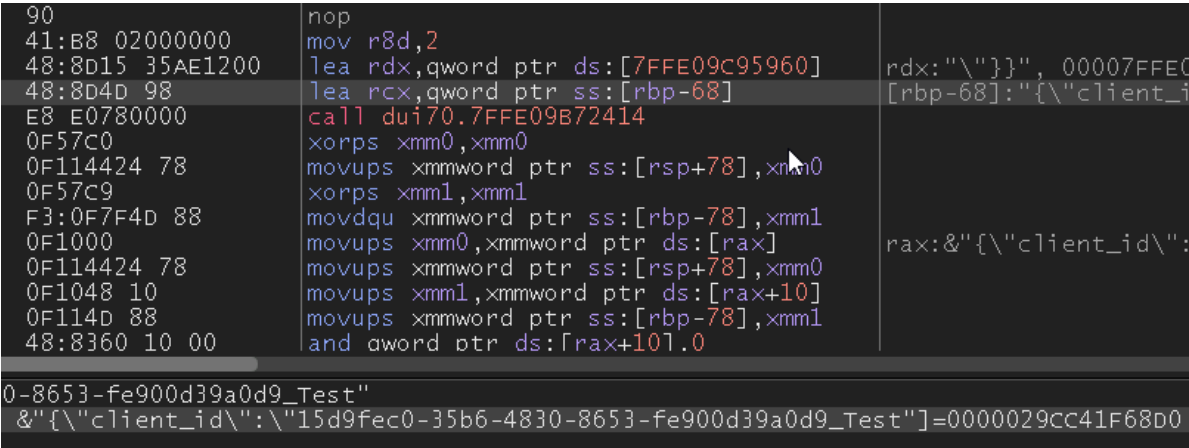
| | | |
|---|---|---|
| 90 | nop | |
| 41:B8 02000000 | mov r8d,2 | |
| 48:8D15 35AE1200 | lea rdx,qword ptr ds:[7FFE09C95960] | rdx:"\"}}", 00007FFE0 |
| 48:8D4D 98 | lea rcx,qword ptr ss:[rbp-68] | [rbp-68]:"{\"client_i |
| E8 E0780000 | call dui70.7FFE09B72414 | |
| 0F57C0 | xorps xmm0,xmm0 | |
| 0F114424 78 | movups xmmword ptr ss:[rsp+78],xmm0 | |
| 0F57C9 | xorps xmm1,xmm1 | |
| F3:0F7F4D 88 | movdqu xmmword ptr ss:[rbp-78],xmm1 | |
| 0F1000 | movups xmm0,xmmword ptr ds:[rax] | rax:&"{\"client_id\": |
| 0F114424 78 | movups xmmword ptr ss:[rsp+78],xmm0 | |
| 0F1048 10 | movups xmm1,xmmword ptr ds:[rax+10] | |
| 0F114D 88 | movups xmmword ptr ss:[rbp-78],xmm1 | |
| 48:8360 10 00 | and qword ptr ds:[rax+10],0 | |

0-8653-fe900d39a0d9_Test"
&"{\"client_id\":\"15d9fec0-35b6-4830-8653-fe900d39a0d9_Test"]=0000029CC41F68D0